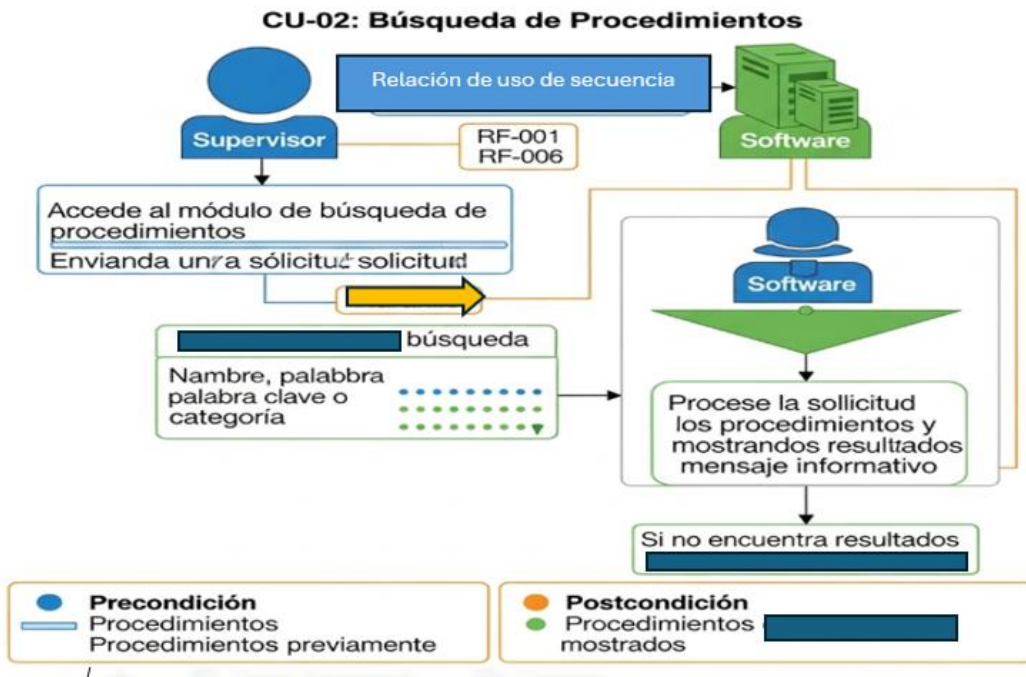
CU-02: Búsqueda de Procedimientos

Relación de uso de secuencia

Supervisor

RF-001
RF-006

Software

Accede al módulo de búsqueda de procedimientos
Envianda unra sólicitud solicitud

Software

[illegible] búsqueda

Nambre, palabbra palabra clave o categoría

Procese la sollicitud los procedimientos y mostrandos resultados mensaje informativo

Si no encuentra resultados
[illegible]

Precondición
Procedimientos
Procedimientos previamente

Postcondición
Procedimientos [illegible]
mostrados